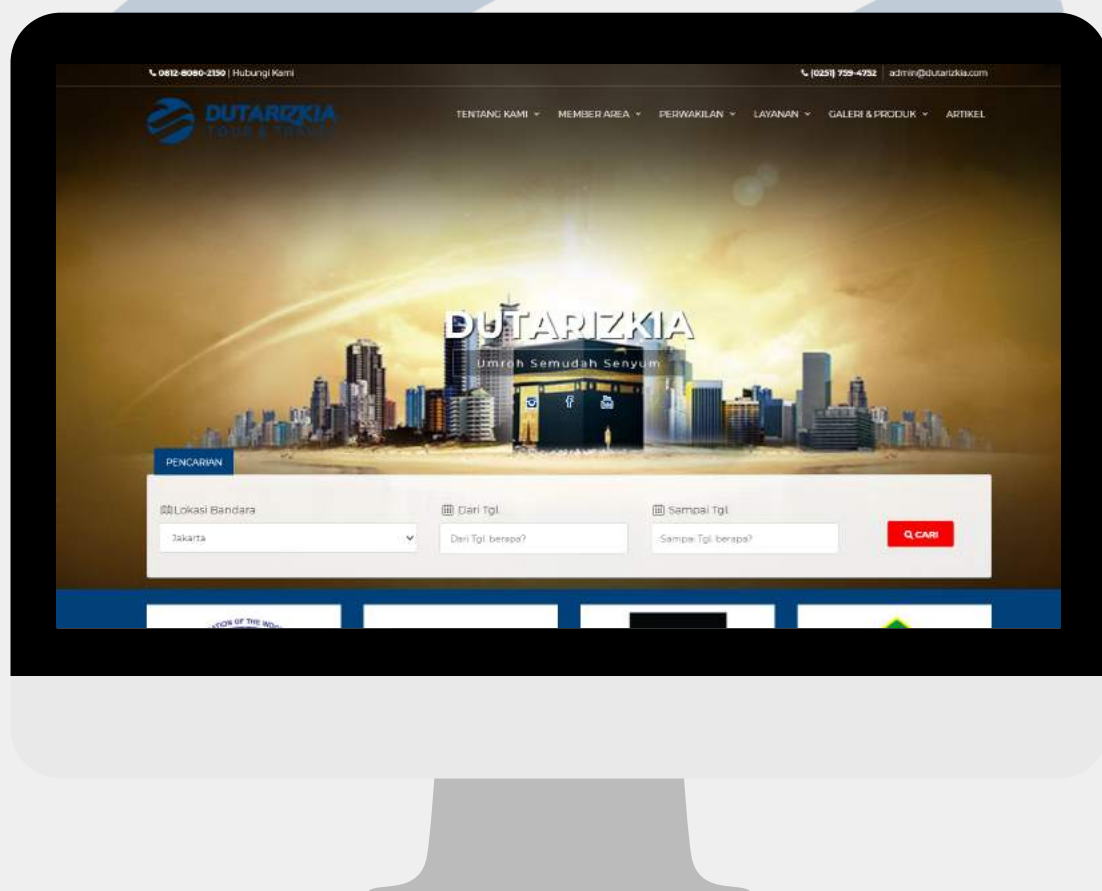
0812-8080-2150 | Hubungi Kami

(0251) 759-4752 | admin@dutarizkia.com

DUTARIZKIA
TOUR & TRAVEL

TENTANG KAMI MEMBER AREA PERWAKILAN LAYANAN GALERI & PRODUK ARTIKEL

DUTARIZKIA
Umroh Semudah Senyum

PENCARIAN

Lokasi Bandara
Jakarta

Dari Tgl.
Dari Tgl. berapa?

Sampai Tgl.
Sampai Tgl. berapa?

CARI